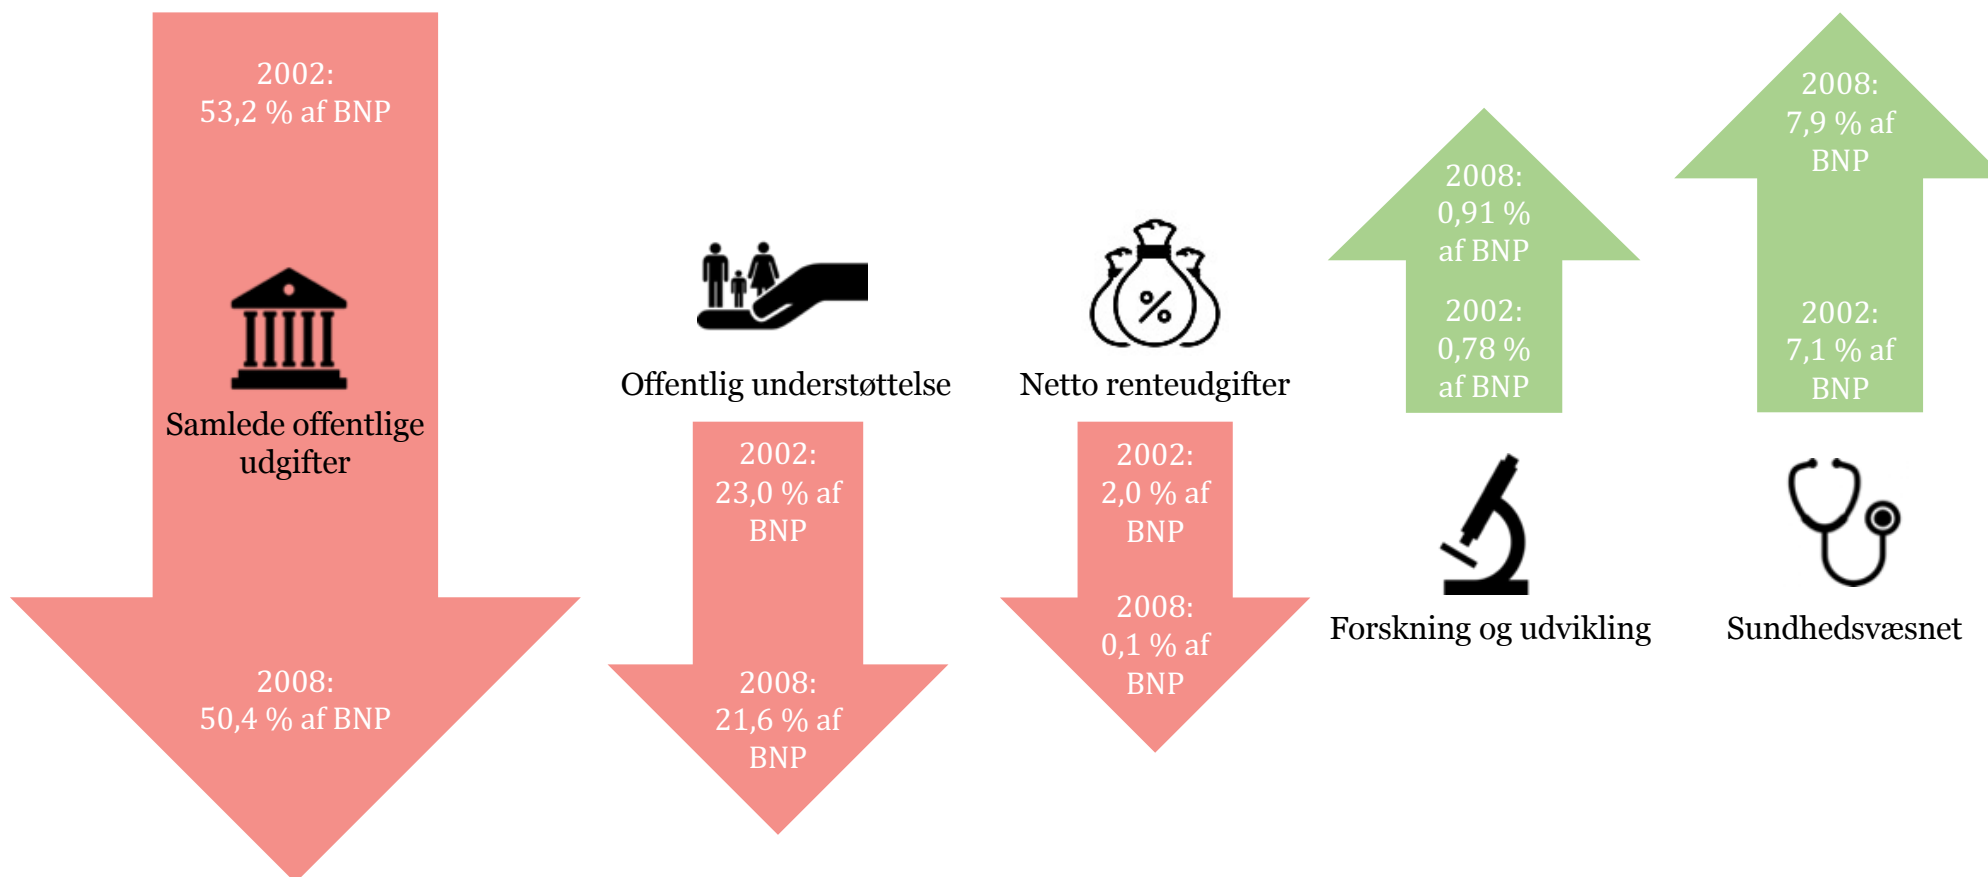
2002:
53,2 % af BNP

Samlede offentlige udgifter

2008:
50,4 % af BNP

Offentlig understøttelse

2002:
23,0 % af BNP

2008:
21,6 % af BNP

Netto renteudgifter

2002:
2,0 % af BNP

2008:
0,1 % af BNP

2008:
0,91 % af BNP

2002:
0,78 % af BNP

Forskning og udvikling

2008:
7,9 % af BNP

2002:
7,1 % af BNP

Sundhedsvæsnet